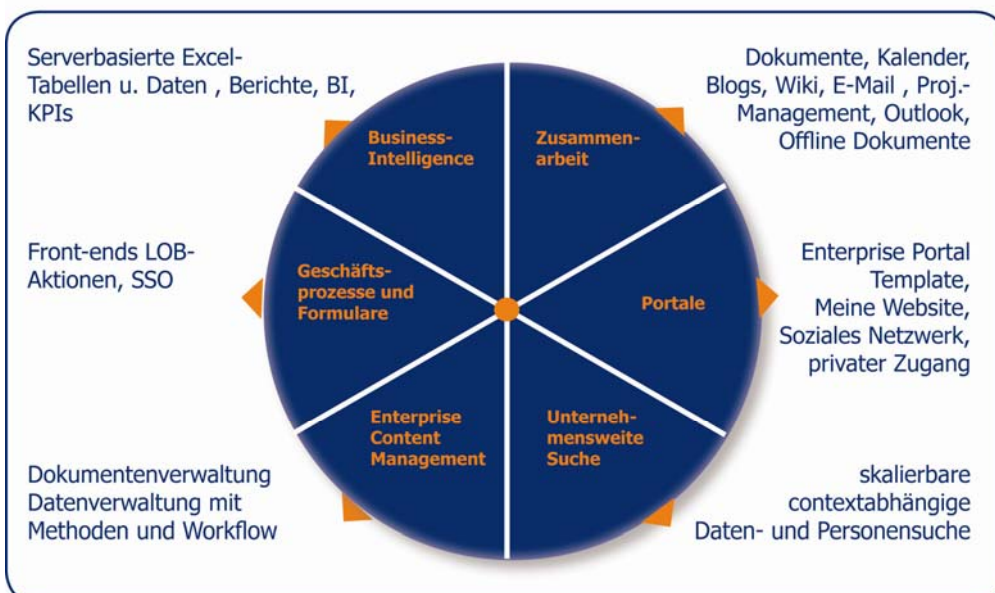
Serverbasierte Excel-Tabellen u. Daten , Berichte, BI, KPIs

Business-Intelligence

Zusammenarbeit

Dokumente, Kalender, Blogs, Wiki, E-Mail , Proj.-Management, Outlook, Offline Dokumente

Front-ends LOB-Aktionen, SSO

Geschäftsprozesse und Formulare

Portale

Enterprise Portal Template, Meine Website, Soziales Netzwerk, privater Zugang

Enterprise Content Management

Unternehmensweite Suche

Dokumentenverwaltung Datenverwaltung mit Methoden und Workflow

skalierbare contextabhängige Daten- und Personensuche